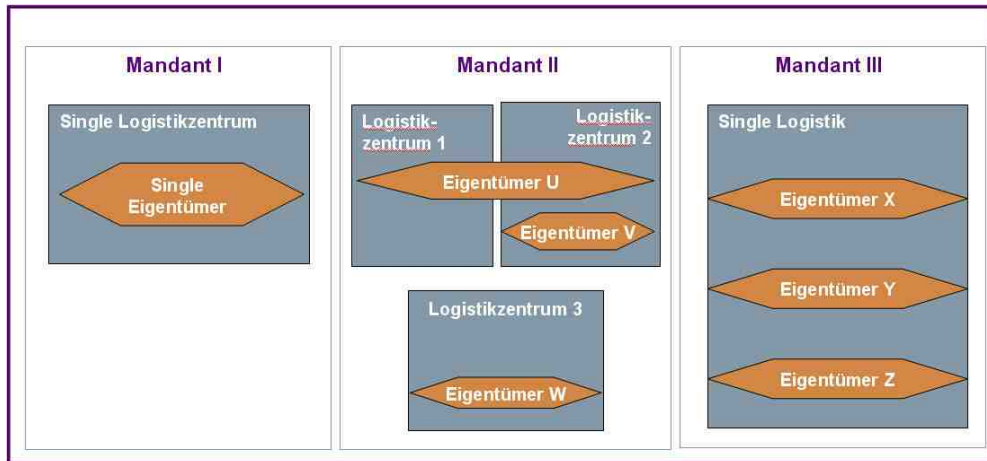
Mandant I

Single Logistikzentrum

Single Eigentümer

Mandant II

Logistikzentrum 1

Logistikzentrum 2

Eigentümer U

Eigentümer V

Logistikzentrum 3

Eigentümer W

Mandant III

Single Logistik

Eigentümer X

Eigentümer Y

Eigentümer Z